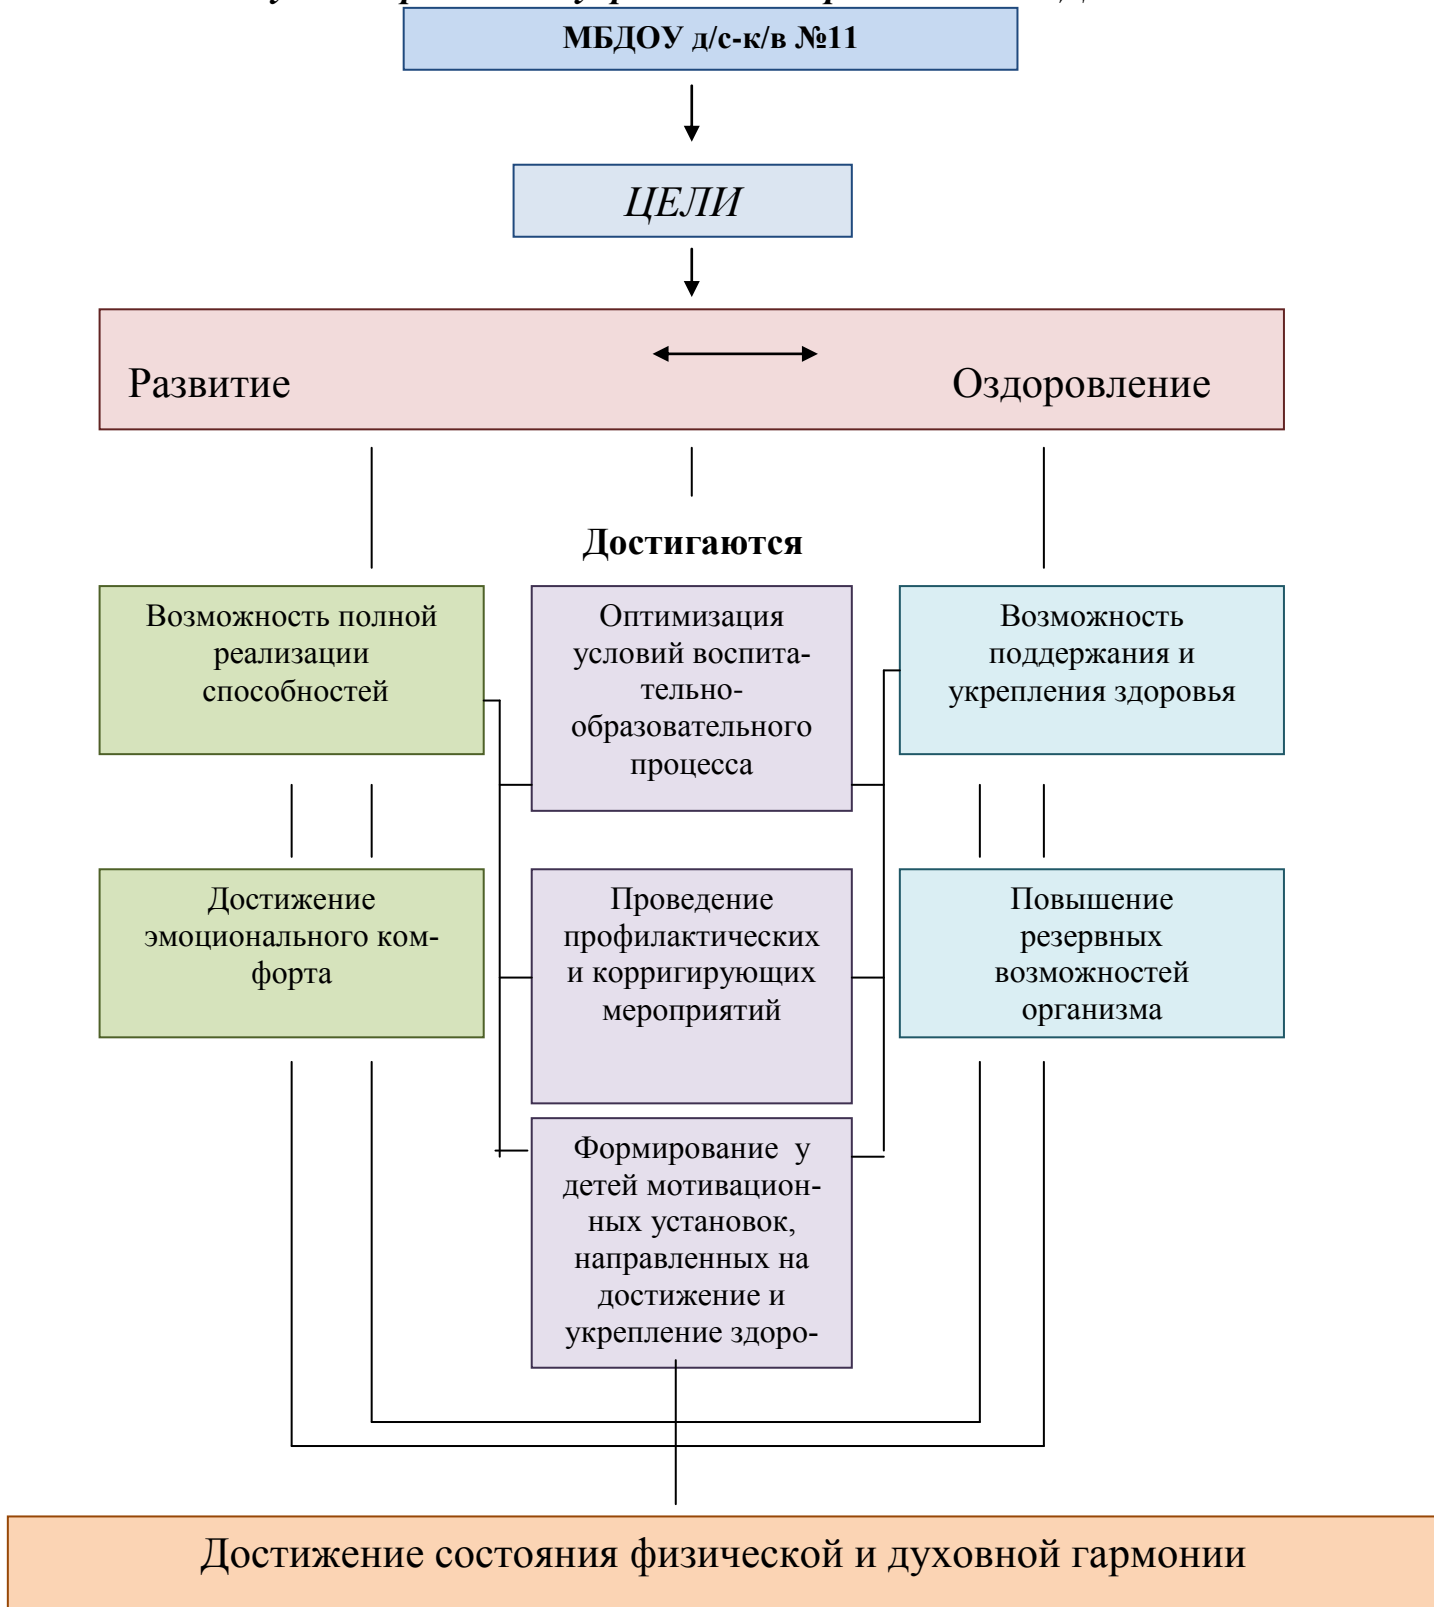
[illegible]

МБДОУ д/с-к/в №11

ЦЕЛИ

Развитие

Оздоровление

Достигаются

Возможность полной реализации способностей

Оптимизация условий воспитательно-образовательного процесса

Возможность поддержания и укрепления здоровья

Достижение эмоционального комфорта

Проведение профилактических и корригирующих мероприятий

Повышение резервных возможностей организма

Формирование у детей мотивационных установок, направленных на достижение и укрепление здоро-

Достижение состояния физической и духовной гармонии